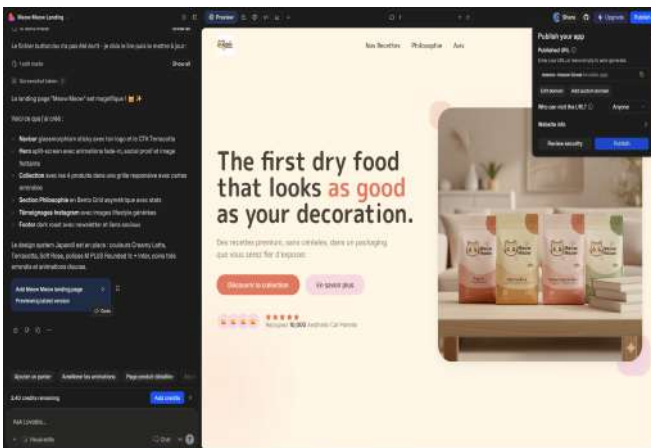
Meow Meow Landing

Le fichier button.tsx n'a pas été écrit - je vois le lire puis le mettre à jour :

Show all

Le landing page "Meow Meow" est magnifique !

Voici ce que j'ai créé :

Navbar glassmorphism sticky avec logo et le CTA Terracotta
Hero split-screen avec animations fade-in, social proof et image flottante
Collection avec les 4 produits dans une grille responsive avec cartes animées
Section Philosophie en Bento Grid asymétrique avec stats
Témoignages Instagram avec images lifestyle générées
Footer dark roast avec newsletter et liens sociaux

Le design system Japandi est en place : couleurs Creamy Latte, Terracotta, Soft Rose, polices M PLUS Rounded 1c + Inter, coins très arrondis et animations douces.

Add Meow Meow landing page
Previewing latest version

Ajouter un panier
Améliorer les animations
Page produit détaillée

2.40 credits remaining
Add credits

Ask Lovable...

Preview

Nos Recettes
Philosophie
Avis

The first dry food that looks as good as your decoration.

Des recettes premium, sans céréales, dans un packaging que vous aimez fier d'exposer.

Découvrir la collection
En savoir plus

Adopted by 10,000 Aesthetic Cat Parents

Share
Upgrade
Publish

Publish your app
Published URL
Enter your URL or leave empty to auto-generate
Edit domain
Add custom domain
Who can visit the URL?
Anyone
Website info
Review security
Publish